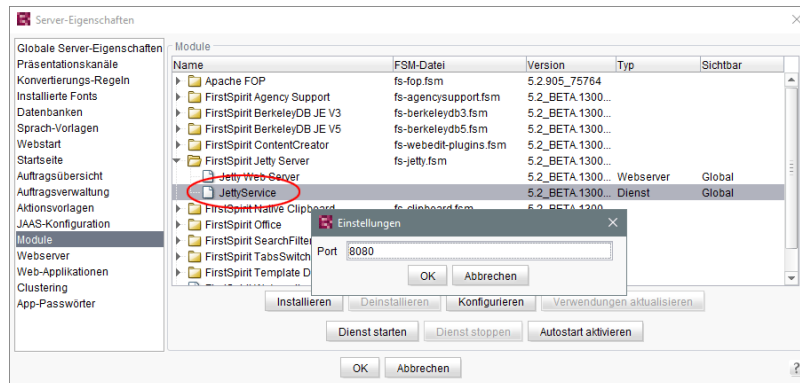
Server-Eigenschaften

Globale Server-Eigenschaften
Präsentationskanäle
Konvertierungs-Regeln
Installierte Fonts
Datenbanken
Sprach-Vorlagen
Webstart
Startseite
Auftragsübersicht
Auftragsverwaltung
Aktionsvorlagen
JAAS-Konfiguration
Module
Webserver
Web-Applikationen
Clustering
App-Passwörter

Module

| Name | FSM-Datei | Version | Typ | Sichtbar |
|---|---|---|---|---|
| Apache FOP | fs-fop.fsm | 5.2.905_75764 | | |
| FirstSpirit Agency Support | fs-agencysupport.fsm | 5.2_BETA.1300... | | |
| FirstSpirit BerkeleyDB JE V3 | fs-berkeleydb3.fsm | 5.2_BETA.1300... | | |
| FirstSpirit BerkeleyDB JE V5 | fs-berkeleydb5.fsm | 5.2_BETA.1300... | | |
| FirstSpirit ContentCreator | fs-webedit-plugins.fsm | 5.2_BETA.1300... | | |
| FirstSpirit Jetty Server | fs-jetty.fsm | 5.2_BETA.1300... | | |
| Jetty Web Server | | 5.2_BETA.1300... | Webserver | Global |
| JettyService | | 5.2_BETA.1300... | Dienst | Global |
| FirstSpirit Native Clipboard | fs-clipboard.fsm | 5.2_BETA.1300... | | |
| FirstSpirit Office | | | | |
| FirstSpirit SearchFilter | | | | |
| FirstSpirit TabsSwitch | | | | |
| FirstSpirit Template D | | | | |

Einstellungen
Port 8080
OK Abbrechen

Installieren Deinstallieren Konfigurieren Verwendungen aktualisieren
Dienst starten Dienst stoppen Autostart aktivieren

OK Abbrechen
?